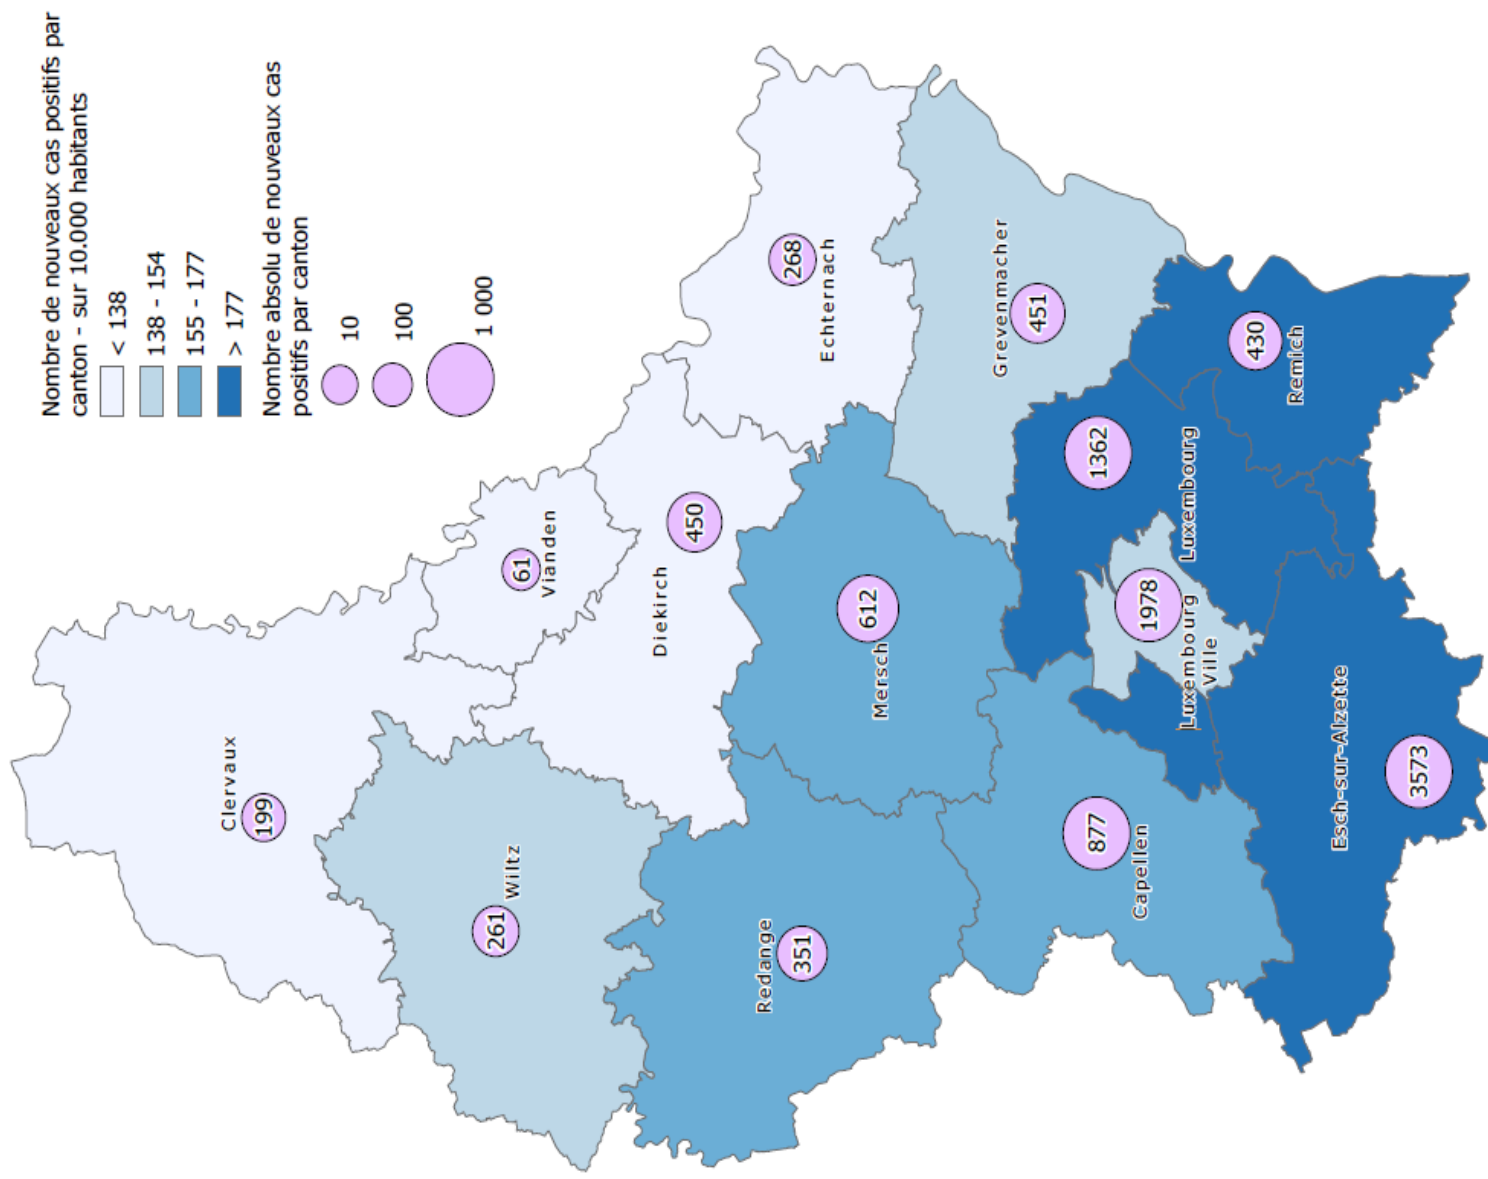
Nombre de nouveaux cas positifs par canton - sur 10.000 habitants

< 138
138 - 154
155 - 177
> 177

Nombre absolu de nouveaux cas positifs par canton

10
100
1 000

Echternach
268

Grevenmacher
451

Remich
430

Luxembourg
1362

Vianden
61

Diekirch
450

Mersch
612

Luxembourg Ville
1978

Clervaux
199

Wiltz
261

Redange
351

Capellen
877

Esch-sur-Alzette
3573